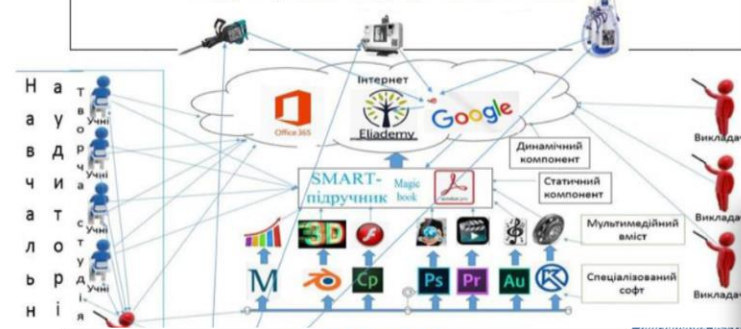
Н а в ч а л ь н і
а у д и т о р і я
т в о р ч і с т у д і я
Учні
Учні
Учні
Учні
Інтернет
Office 365
Eliademy
Google
Динамічний компонент
SMART-підручник
Magic book
Статичний компонент
3D
Мультимедійний вміст
M
Cp
Ps
Pr
Au
Спеціалізований софт
Викладач
Викладач
Викладач